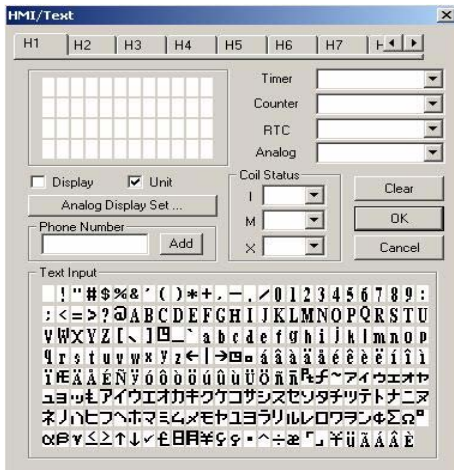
HMI/Text

H1 H2 H3 H4 H5 H6 H7 H

Timer
Counter
RTC
Analog

Display
Unit
Analog Display Set ...

Coil Status
I
M
X

Clear
OK
Cancel

Phone Number
Add

Text Input
!"#$%&'()*+,-./0123456789:
;<=>?@ABCDEFGHIJKLMNOPQRSTU
VWXYZ[\]^_`abcdefghijklmnop
qrstuvwxyz←|→ áâàäåçêëèïîì
ÄÅÉÑöòûùÿÖÜñ~アイウエオヤ
ユヨッェアイウエオカキクケコサシスセソタチツテトナニヌ
ネノハヒフヘホマミムメモヤユヨラリルレロワンΦΣΩ°
αβ≤≥↑↓£日月¥÷^÷æ「」¥üÄÄÂÈ